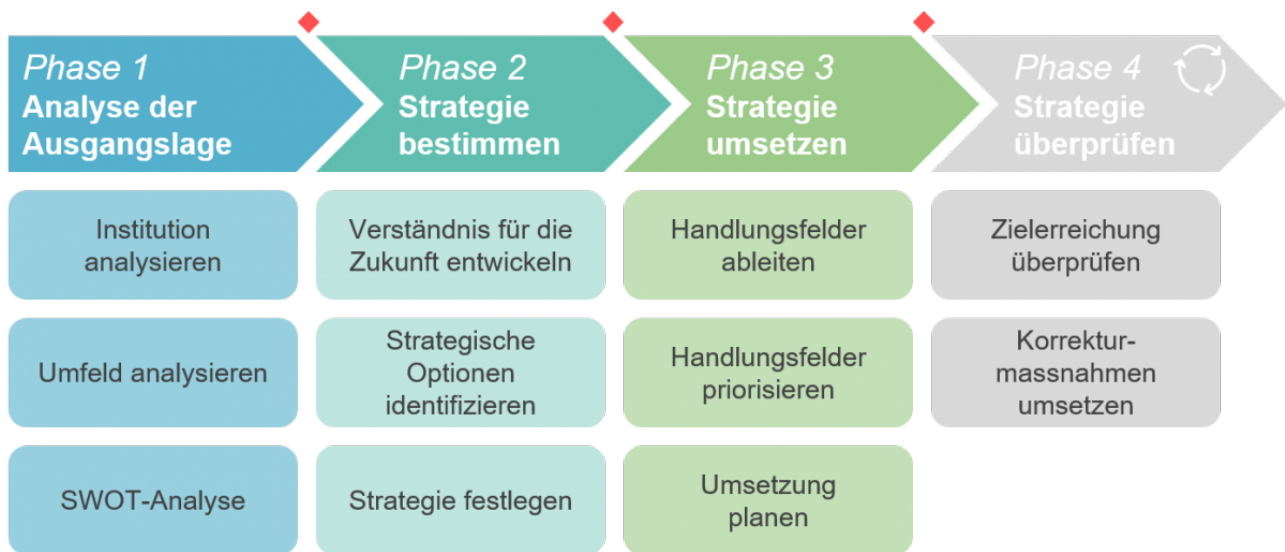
Phase 1
Analyse der Ausgangslage

Phase 2
Strategie bestimmen

Phase 3
Strategie umsetzen

Phase 4
Strategie überprüfen

Institution analysieren

Umfeld analysieren

SWOT-Analyse

Verständnis für die Zukunft entwickeln

Strategische Optionen identifizieren

Strategie festlegen

Handlungsfelder ableiten

Handlungsfelder priorisieren

Umsetzung planen

Zielerreichung überprüfen

Korrektur-massnahmen umsetzen